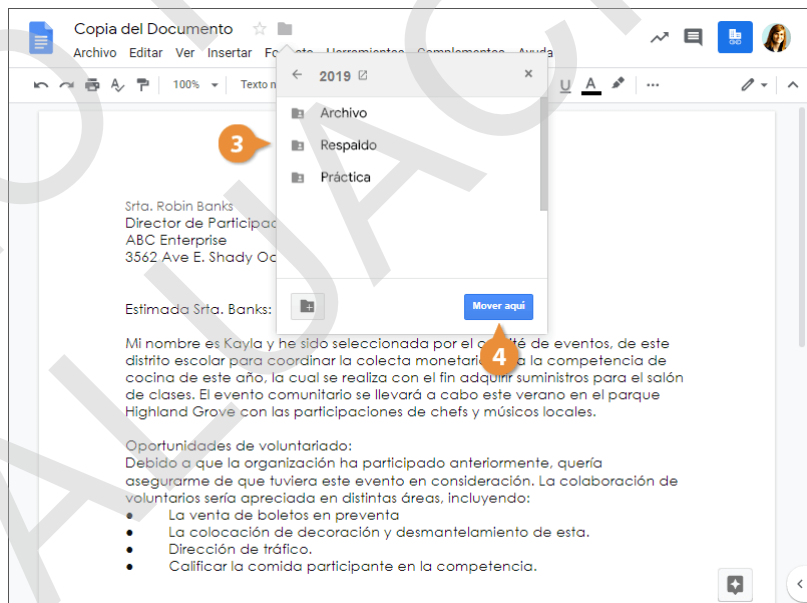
Copia del Documento

Archivo Editar Ver Insertar Fo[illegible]

100% Texto n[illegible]

2019

Archivo

3

Respaldo

Práctica

Mover aquí

4

Srta. Robin Banks
Director de Participac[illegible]
ABC Enterprise
3562 Ave E. Shady Oc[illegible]

Estimada Srta. Banks:

Mi nombre es Kayla y he sido seleccionada por el c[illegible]ité de eventos, de este distrito escolar para coordinar la colecta monetari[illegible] la competencia de cocina de este año, la cual se realiza con el fin adquirir suministros para el salón de clases. El evento comunitario se llevará a cabo este verano en el parque Highland Grove con las participaciones de chefs y músicos locales.

Oportunidades de voluntariado:
Debido a que la organización ha participado anteriormente, quería asegurarme de que tuviera este evento en consideración. La colaboración de voluntarios sería apreciada en distintas áreas, incluyendo:
● La venta de boletos en preventa
● La colocación de decoración y desmantelamiento de esta.
● Dirección de tráfico.
● Calificar la comida participante en la competencia.